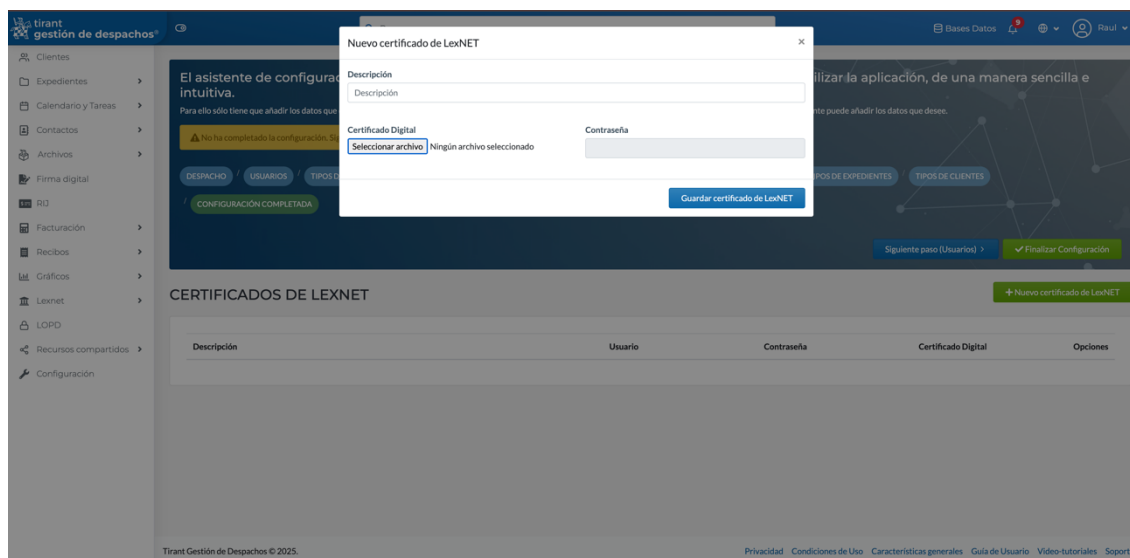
tirant gestión de despachos®

Bases Datos 9 Raul

Clientes
Expedientes
Calendario y Tareas
Contactos
Archivos
Firma digital
RJ
Facturación
Recibos
Gráficos
Lexnet
LOPD
Recursos compartidos
Configuración

El asistente de configura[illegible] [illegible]ilizar la aplicación, de una manera sencilla e intuitiva.

Para ello sólo tiene que añadir los datos que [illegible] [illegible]nte puede añadir los datos que desee.

No ha completado la configuración. S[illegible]

DESPACHO / USUARIOS / TIPOS D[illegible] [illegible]POS DE EXPEDIENTES / TIPOS DE CLIENTES / CONFIGURACIÓN COMPLETADA

Siguiente paso (Usuarios) >
Finalizar Configuración

Nuevo certificado de LexNET
×
Descripción
Descripción
Certificado Digital
Seleccionar archivo Ningún archivo seleccionado
Contraseña
Guardar certificado de LexNET

CERTIFICADOS DE LEXNET
+ Nuevo certificado de LexNET

| Descripción | Usuario | Contraseña | Certificado Digital | Opciones |
|---|---|---|---|---|

Tirant Gestión de Despachos © 2025.

Privacidad Condiciones de Uso Características generales Guía de Usuario Video-tutoriales Soport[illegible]